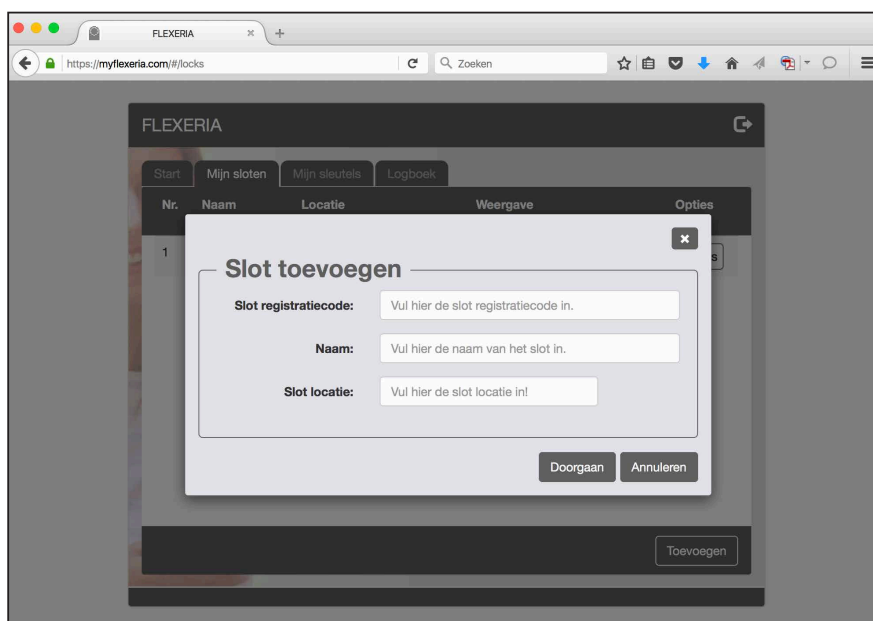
FLEXERIA

https://myflexeria.com/#/locks

Zoeken

FLEXERIA

Start | Mijn sloten | Mijn sleutels | Logboek

| Nr. | Naam | Locatie | Weergave | Opties |
|---|---|---|---|---|
| 1 | | | | s |

Slot toevoegen

Slot registratiecode: Vul hier de slot registratiecode in.

Naam: Vul hier de naam van het slot in.

Slot locatie: Vul hier de slot locatie in!

Doorgaan Annuleren

Toevoegen